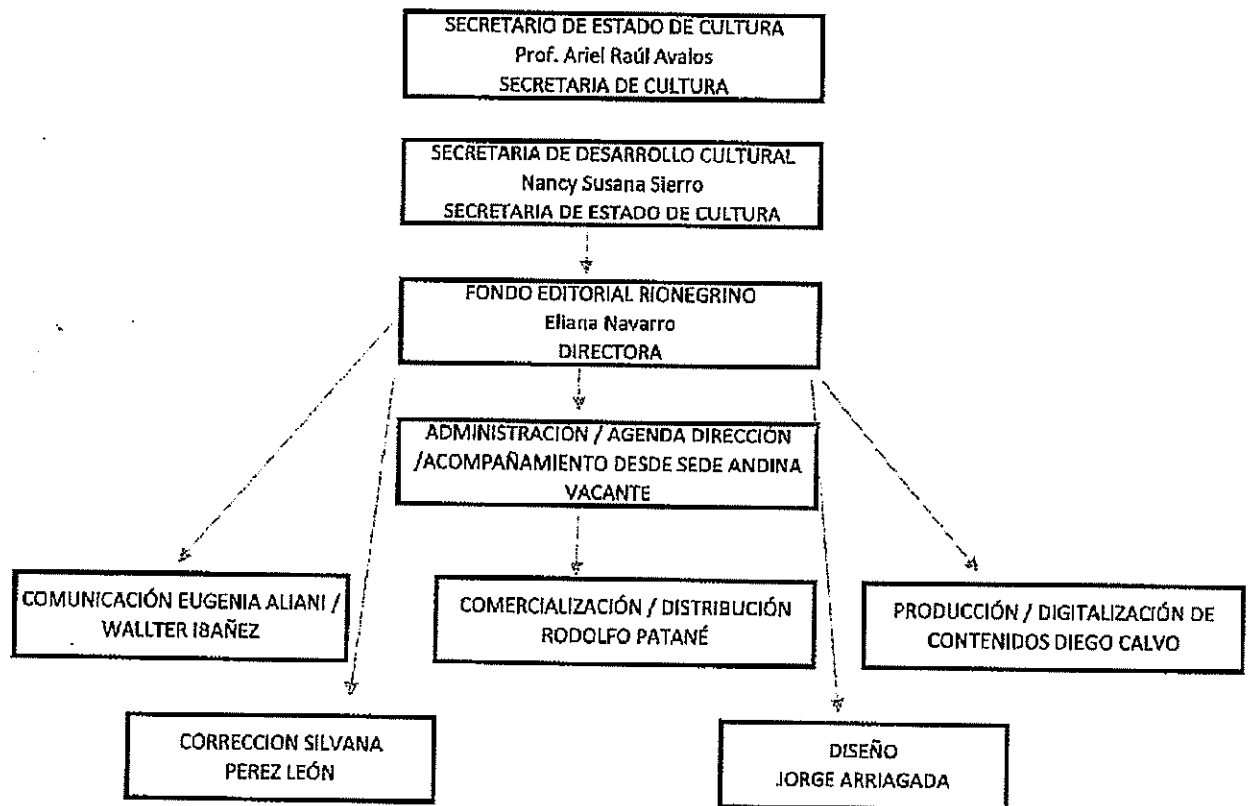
SECRETARIO DE ESTADO DE CULTURA
Prof. Ariel Raúl Avalos
SECRETARIA DE CULTURA

SECRETARIA DE DESARROLLO CULTURAL
Nancy Susana Sierro
SECRETARIA DE ESTADO DE CULTURA

FONDO EDITORIAL RIONEGRINO
Eliana Navarro
DIRECTORA

ADMINISTRACIÓN / AGENDA DIRECCIÓN /ACOMPAÑAMIENTO DESDE SEDE ANDINA
VACANTE

COMUNICACIÓN EUGENIA ALIANI / WALLTER IBAÑEZ

COMERCIALIZACIÓN / DISTRIBUCIÓN RODOLFO PATANÉ

PRODUCCIÓN / DIGITALIZACIÓN DE CONTENIDOS DIEGO CALVO

CORRECCION SILVANA PEREZ LEÓN

DISEÑO
JORGE ARRIAGADA